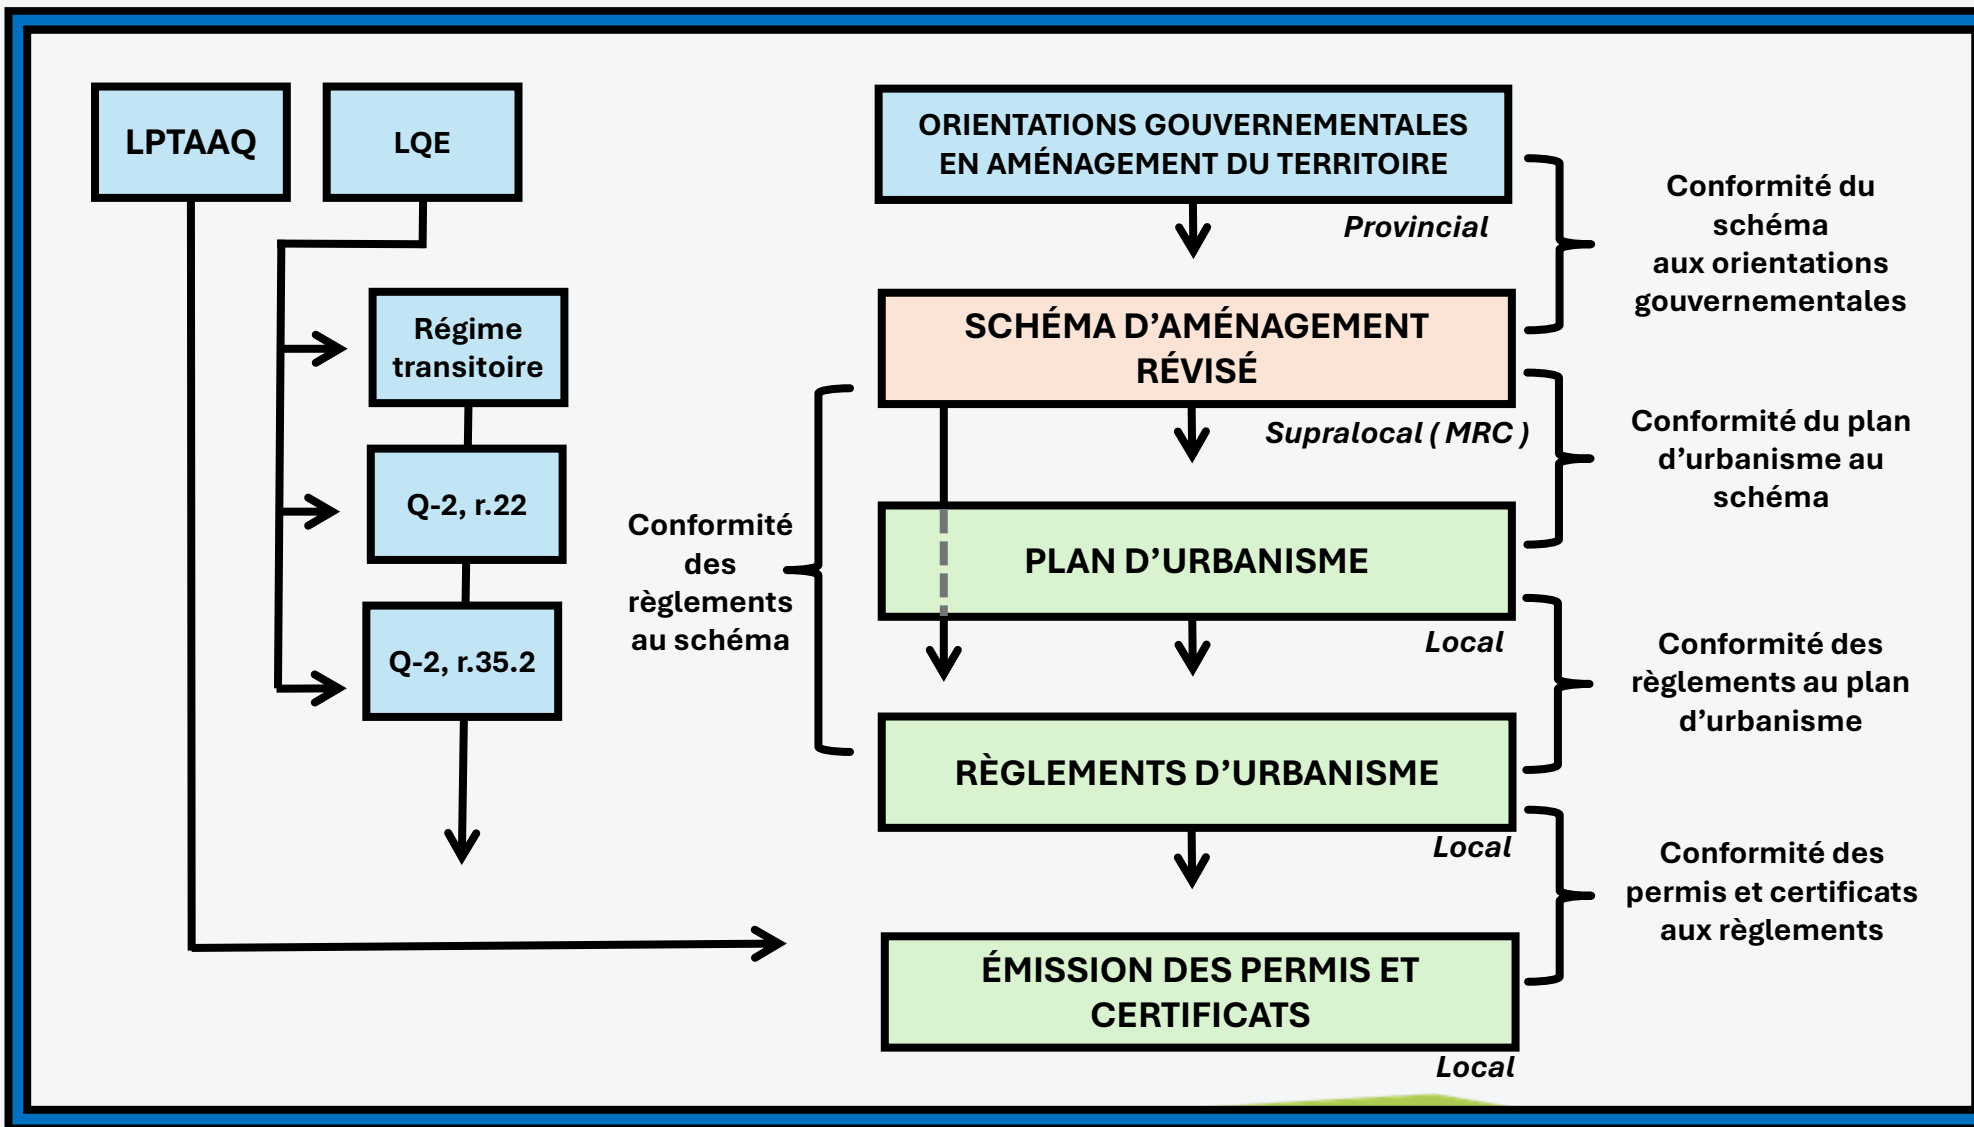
LPTAAQ

LQE

Régime transitoire

Q-2, r.22

Q-2, r.35.2

ORIENTATIONS GOUVERNEMENTALES EN AMÉNAGEMENT DU TERRITOIRE

Provincial

Conformité du schéma aux orientations gouvernementales

SCHÉMA D'AMÉNAGEMENT RÉVISÉ

Supralocal ( MRC )

Conformité du plan d'urbanisme au schéma

Conformité des règlements au schéma

PLAN D'URBANISME

Local

Conformité des règlements au plan d'urbanisme

RÈGLEMENTS D'URBANISME

Local

Conformité des permis et certificats aux règlements

ÉMISSION DES PERMIS ET CERTIFICATS

Local